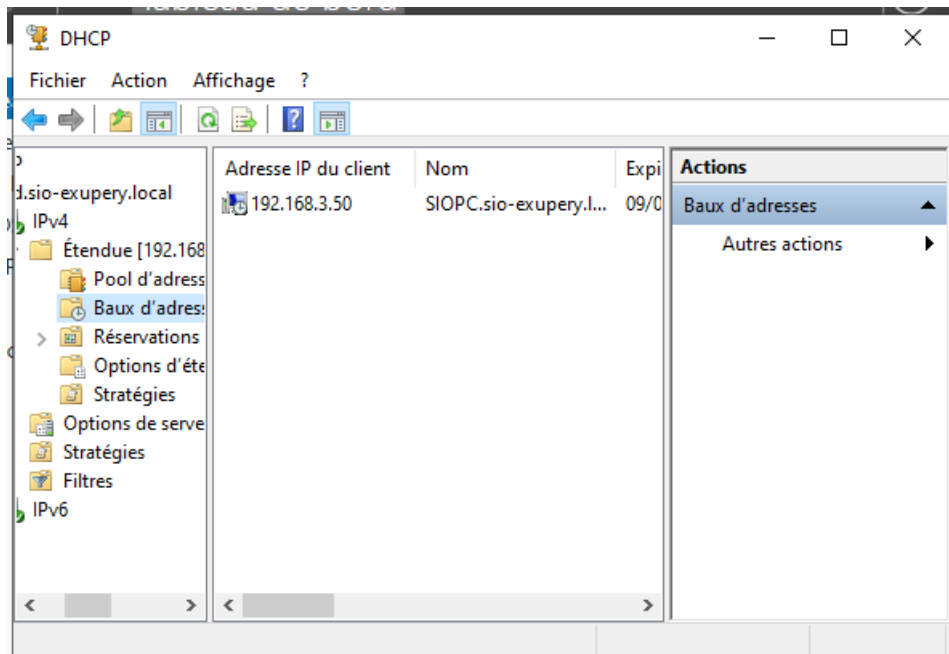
DHCP

Fichier Action Affichage ?

d.sio-exupery.local
IPv4
Étendue [192.168
Pool d'adress
Baux d'adress
Réservations
Options d'éte
Stratégies
Options de serve
Stratégies
Filtres
IPv6

| Adresse IP du client | Nom | Expi |
|---|---|---|
| 192.168.3.50 | SIOPC.sio-exupery.l... | 09/0 |

Actions
Baux d'adresses
Autres actions